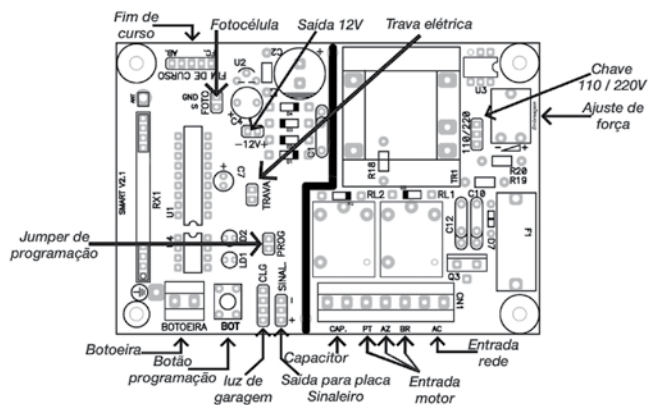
Fim de curso
Fotocélula
Saída 12V
Trava elétrica
Chave 110 / 220V
Ajuste de força
Jumper de programação
Botoeira
Botão programação
luz de garagem
Capacitor
Saída para placa Sinaleiro
Entrada motor
Entrada rede
FIM DE CURSO
FOTO
GND
S
-12V+
TRAVA
C2
U2
C4
C7
C1
U1
RX1
SMART V2.1
D2
D3
LD1
PROG
CLG
SINAL
BOTOEIRA
BOT
R18
RL2
RL1
C10
C12
Q3
CN1
CAP.
PT
AZ
BR
AC
110/220
U3
TR1
R20
R19
F1